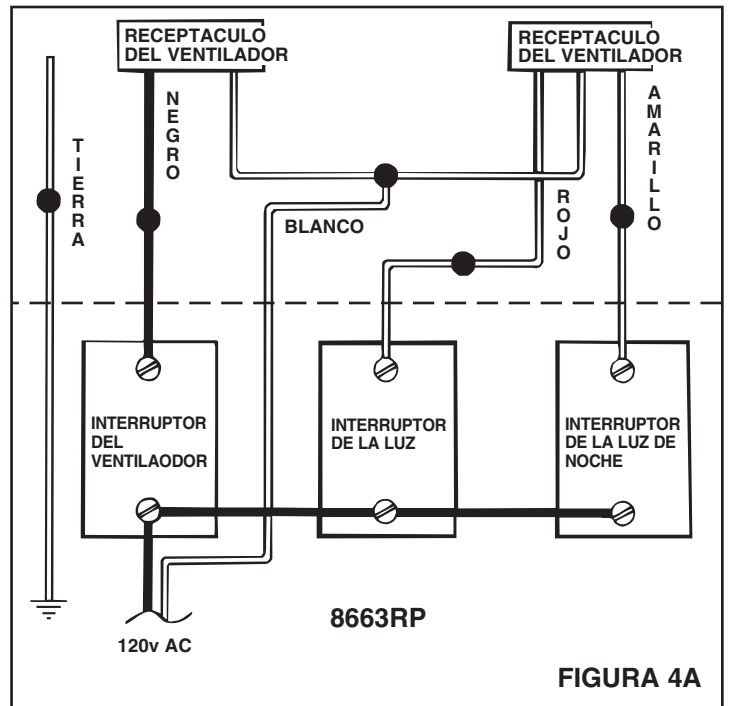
RECEPTACULO DEL VENTILADOR

RECEPTACULO DEL VENTILADOR

NEGRO

TIERRA

BLANCO

ROJO

AMARILLO

INTERRUPTOR DEL VENTILAODOR

INTERRUPTOR DE LA LUZ

INTERRUPTOR DE LA LUZ DE NOCHE

120v AC

8663RP

FIGURA 4A